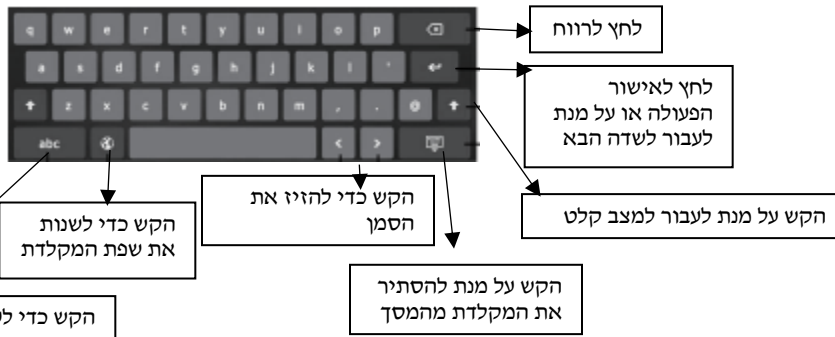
q w e r t y u i o p
a s d f g h j k l '
z x c v b n m , . @
abc < >

לחץ לרווח

לחץ לאישור הפעולה או על מנת לעבור לשדה הבא

הקש על מנת לעבור למצב קלט

הקש כדי להזיז את הסמן

הקש כדי לשנות את שפת המקלדת

הקש על מנת להסתיר את המקלדת מהמסך

הקש כדי ל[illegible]